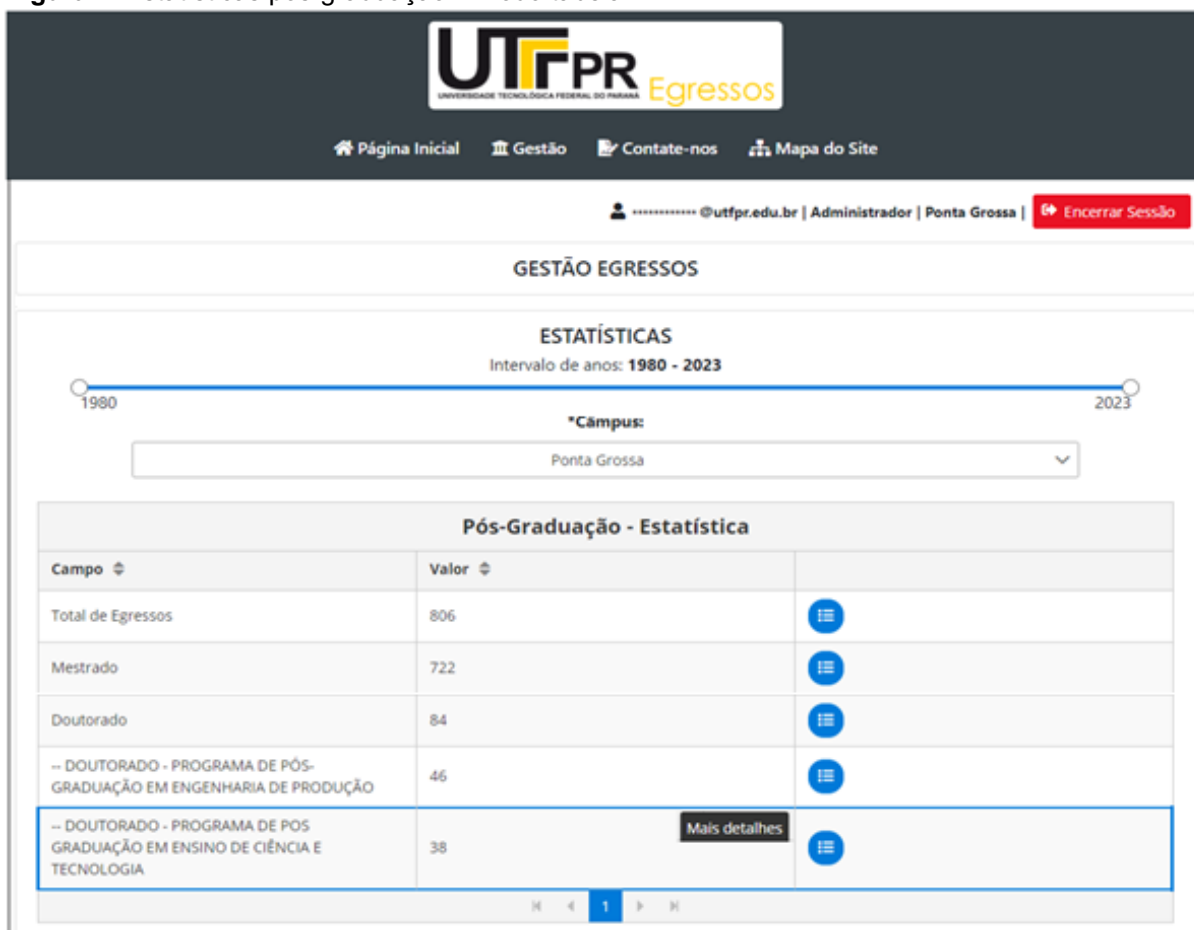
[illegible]

UTFPR
UNIVERSIDADE TECNOLÓGICA FEDERAL DO PARANÁ
Egressos

Página Inicial  Gestão  Contate-nos  Mapa do Site

••••••••••••@utfpr.edu.br | Administrador | Ponta Grossa |  Encerrar Sessão

GESTÃO EGRESSOS

ESTATÍSTICAS
Intervalo de anos: **1980 - 2023**

1980 2023

*Câmpus:
Ponta Grossa

Pós-Graduação - Estatística

| Campo | Valor | |
|---|---|---|
| Total de Egressos | 806 | |
| Mestrado | 722 | |
| Doutorado | 84 | |
| -- DOUTORADO - PROGRAMA DE PÓS-GRADUAÇÃO EM ENGENHARIA DE PRODUÇÃO | 46 | |
| -- DOUTORADO - PROGRAMA DE POS GRADUAÇÃO EM ENSINO DE CIÊNCIA E TECNOLOGIA | 38 | Mais detalhes |

1